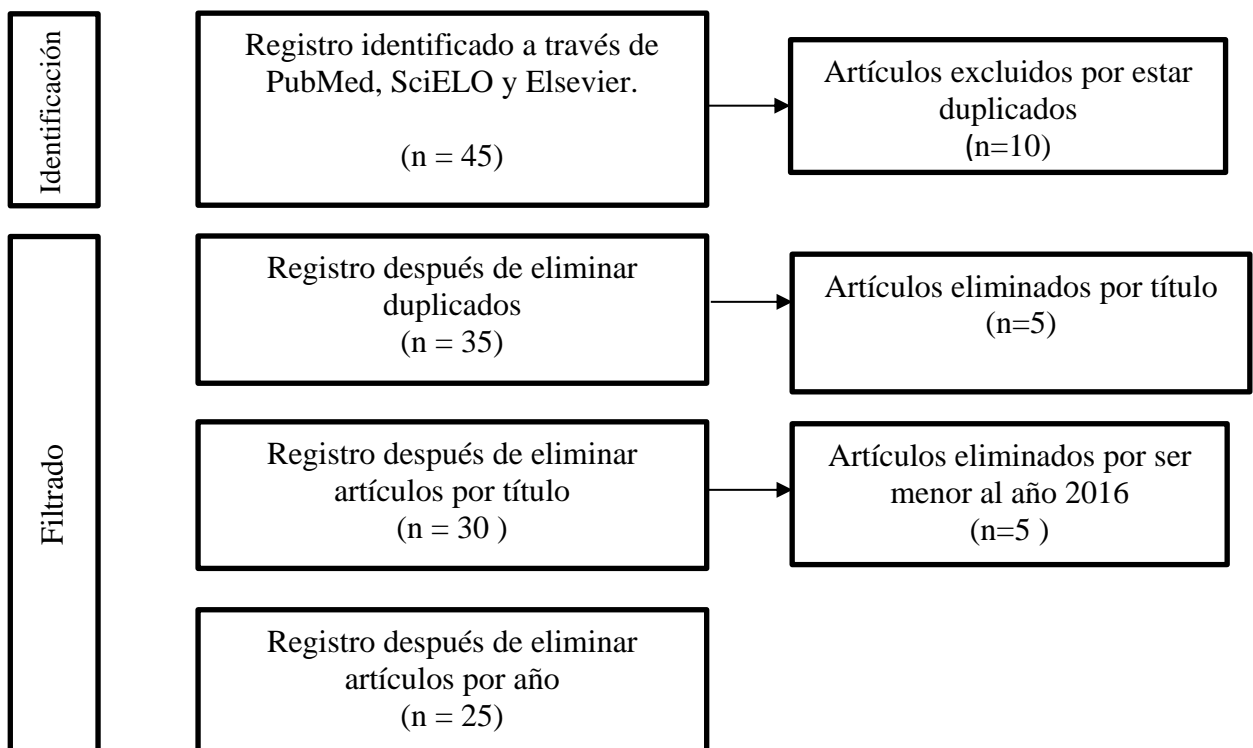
Identificación

Registro identificado a través de PubMed, SciELO y Elsevier.

(n = 45)

Artículos excluidos por estar duplicados
(n=10)

Filtrado

Registro después de eliminar duplicados
(n = 35)

Artículos eliminados por título
(n=5)

Registro después de eliminar artículos por título
(n = 30 )

Artículos eliminados por ser menor al año 2016
(n=5 )

Registro después de eliminar artículos por año
(n = 25)